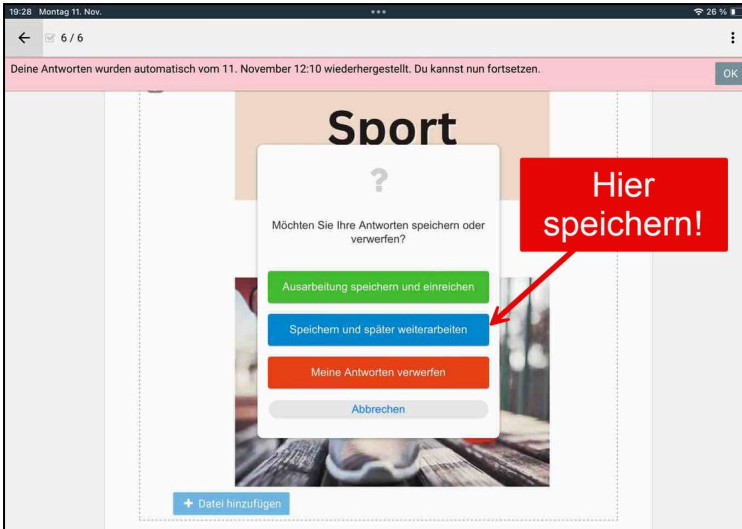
19:28 Montag 11. Nov.

26 %

6 / 6

Deine Antworten wurden automatisch vom 11. November 12:10 wiederhergestellt. Du kannst nun fortsetzen.

OK

Sport

?

Möchten Sie Ihre Antworten speichern oder verwerfen?

Ausarbeitung speichern und einreichen

Speichern und später weiterarbeiten

Meine Antworten verwerfen

Abbrechen

Hier speichern!

+ Datei hinzufügen